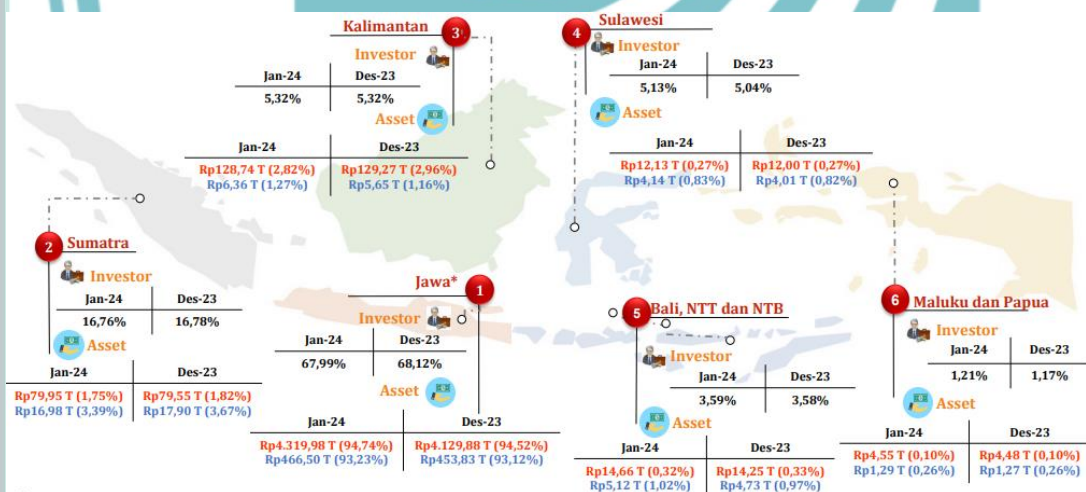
3 Kalimantan

Investor

| Jan-24 | Des-23 |
|---|---|
| 5,32% | 5,32% |

Asset

| Jan-24 | Des-23 |
|---|---|
| Rp128,74 T (2,82%) Rp6,36 T (1,27%) | Rp129,27 T (2,96%) Rp5,65 T (1,16%) |

4 Sulawesi

Investor

| Jan-24 | Des-23 |
|---|---|
| 5,13% | 5,04% |

Asset

| Jan-24 | Des-23 |
|---|---|
| Rp12,13 T (0,27%) Rp4,14 T (0,83%) | Rp12,00 T (0,27%) Rp4,01 T (0,82%) |

2 Sumatra

Investor

| Jan-24 | Des-23 |
|---|---|
| 16,76% | 16,78% |

Asset

| Jan-24 | Des-23 |
|---|---|
| Rp79,95 T (1,75%) Rp16,98 T (3,39%) | Rp79,55 T (1,82%) Rp17,90 T (3,67%) |

1 Jawa*

Investor

| Jan-24 | Des-23 |
|---|---|
| 67,99% | 68,12% |

Asset

| Jan-24 | Des-23 |
|---|---|
| Rp4.319,98 T (94,74%) Rp466,50 T (93,23%) | Rp4.129,88 T (94,52%) Rp453,83 T (93,12%) |

5 Bali, NTT dan NTB

Investor

| Jan-24 | Des-23 |
|---|---|
| 3,59% | 3,58% |

Asset

| Jan-24 | Des-23 |
|---|---|
| Rp14,66 T (0,32%) Rp5,12 T (1,02%) | Rp14,25 T (0,33%) Rp4,73 T (0,97%) |

6 Maluku dan Papua

Investor

| Jan-24 | Des-23 |
|---|---|
| 1,21% | 1,17% |

Asset

| Jan-24 | Des-23 |
|---|---|
| Rp4,55 T (0,10%) Rp1,29 T (0,26%) | Rp4,48 T (0,10%) Rp1,27 T (0,26%) |